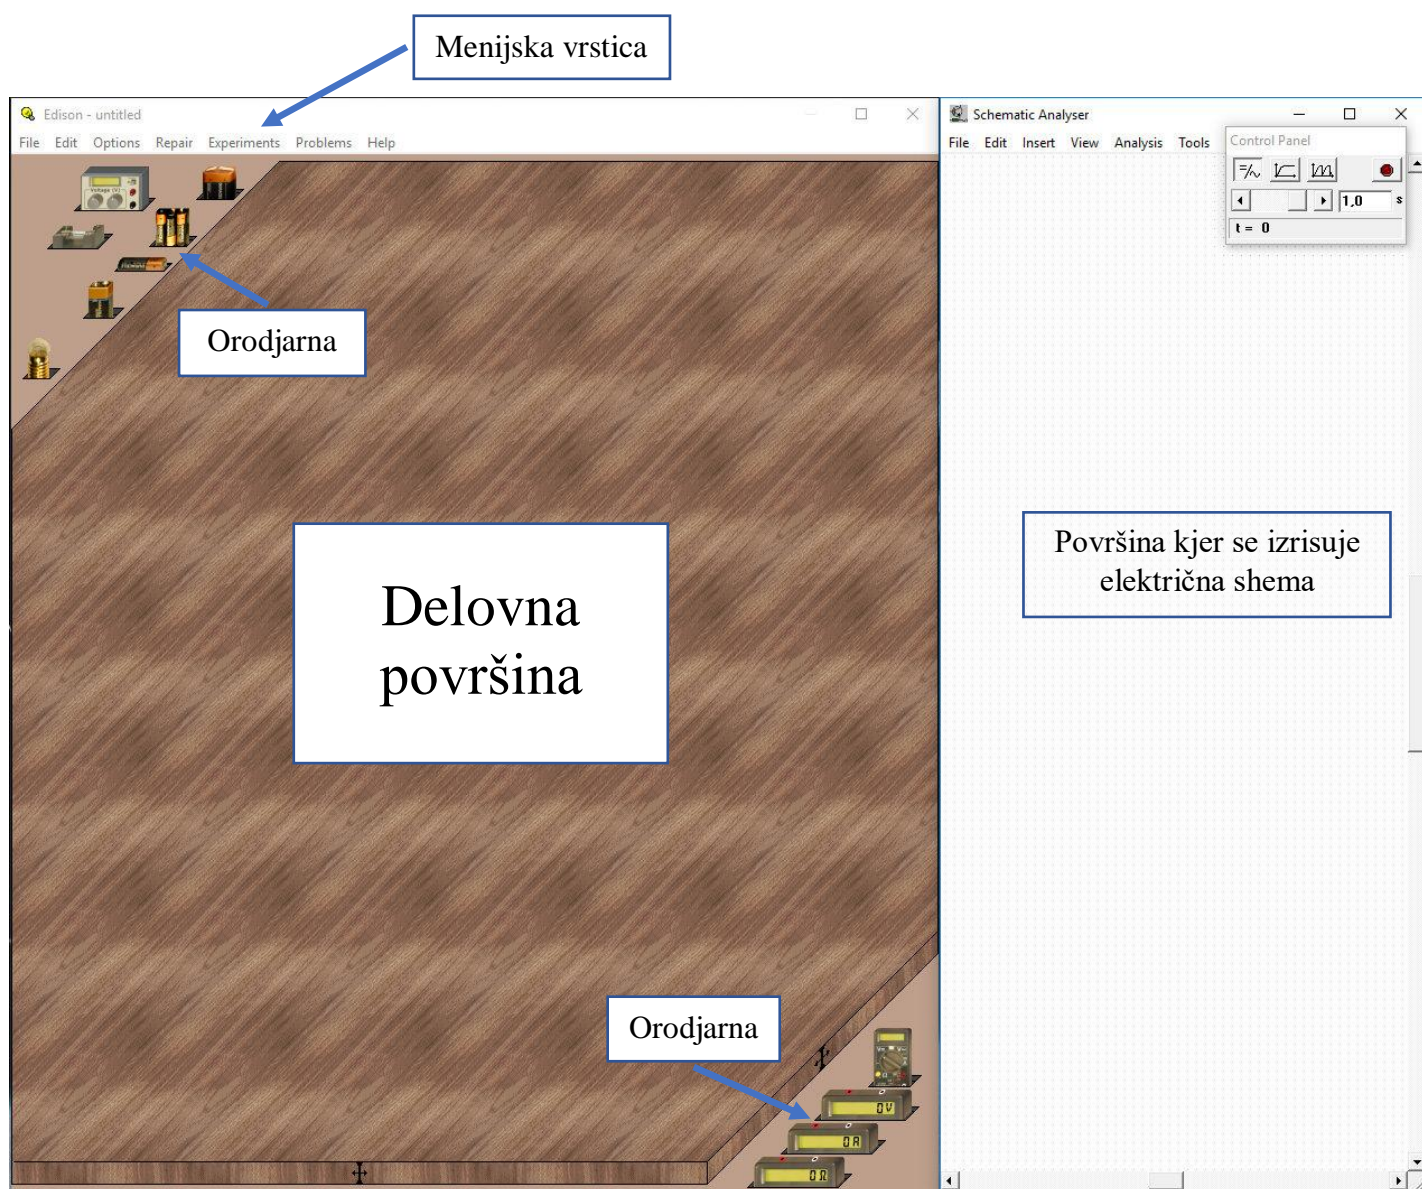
Menijska vrstica

Edison - untitled

File Edit Options Repair Experiments Problems Help

Voltage (V)

Orodjarna

Delovna površina

Orodjarna

0V

0A

0Ω

Schematic Analyser

File Edit Insert View Analysis Tools

Control Panel

1,0 s

t = 0

Površina kjer se izrisuje električna shema